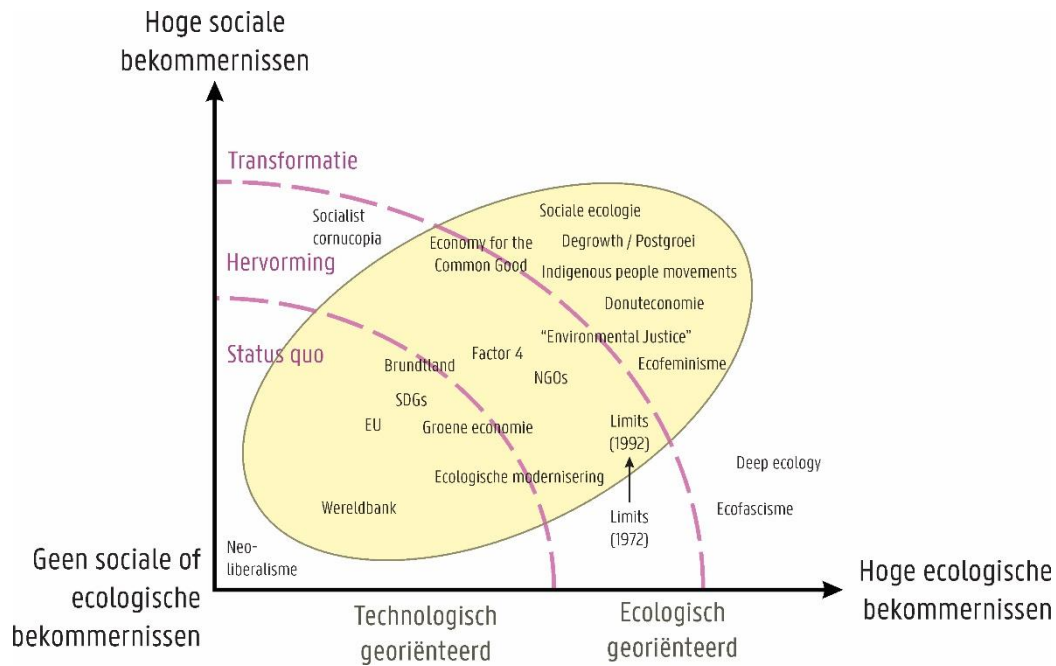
Hoge sociale bekommernissen

Transformatie

Hervorming

Status quo

Socialist cornucopia

Sociale ecologie

Economy for the Common Good

Degrowth / Postgroei

Indigenous people movements

Donuteconomie

"Environmental Justice"

Factor 4

Brundtland

NGOs

Ecofeminisme

SDGs

EU

Groene economie

Limits (1992)

Ecologische modernisering

Wereldbank

Limits (1972)

Deep ecology

Ecofascisme

Neo-liberalisme

Geen sociale of ecologische bekommernissen

Technologisch georiënteerd

Ecologisch georiënteerd

Hoge ecologische bekommernissen